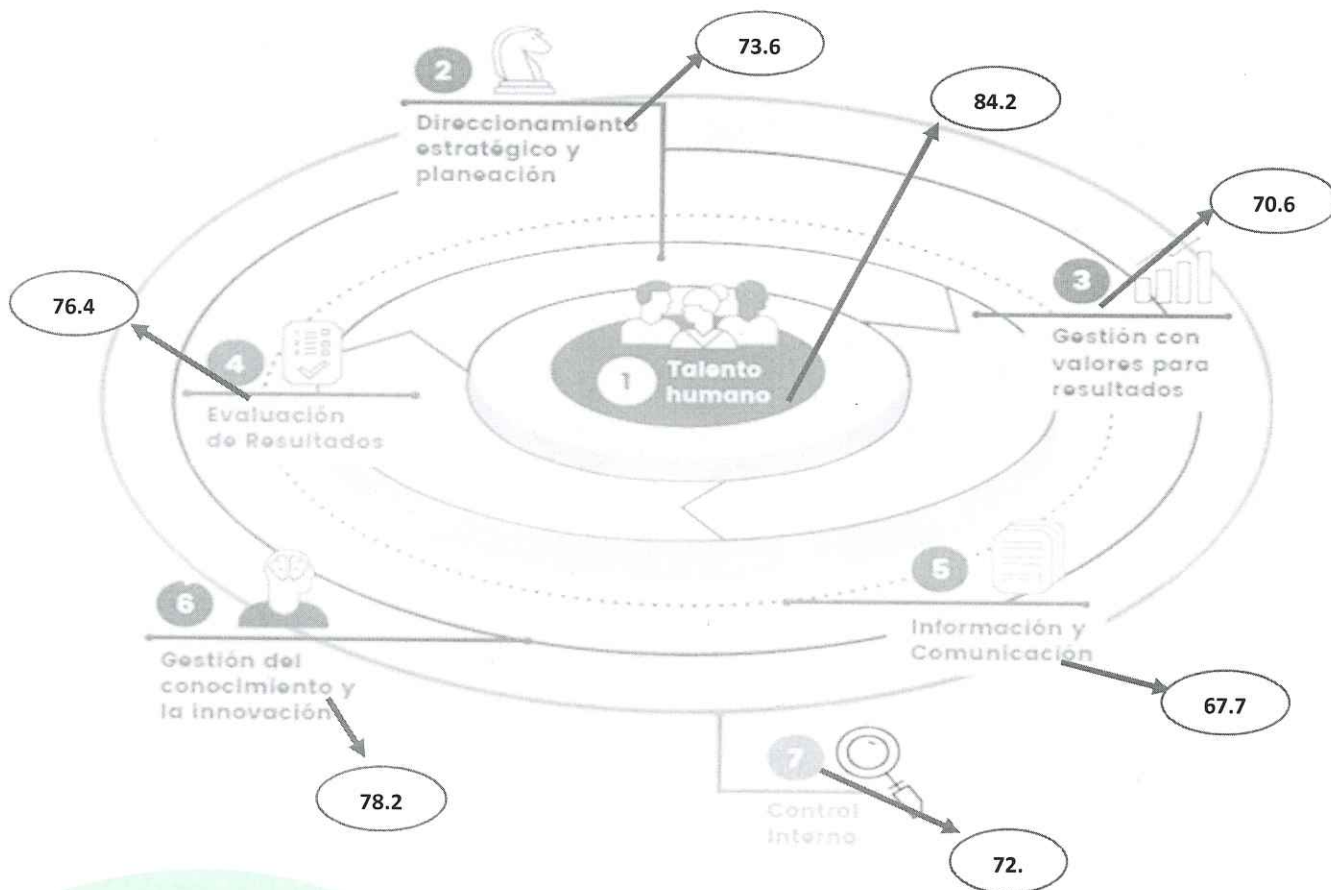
2
Direccionamiento estratégico y planeación
73.6

84.2

1 Talento humano

3
Gestión con valores para resultados
70.6

4
Evaluación de Resultados
76.4

5
Información y Comunicación
67.7

6
Gestión del conocimiento y la innovación
78.2

7
Control Interno
72.